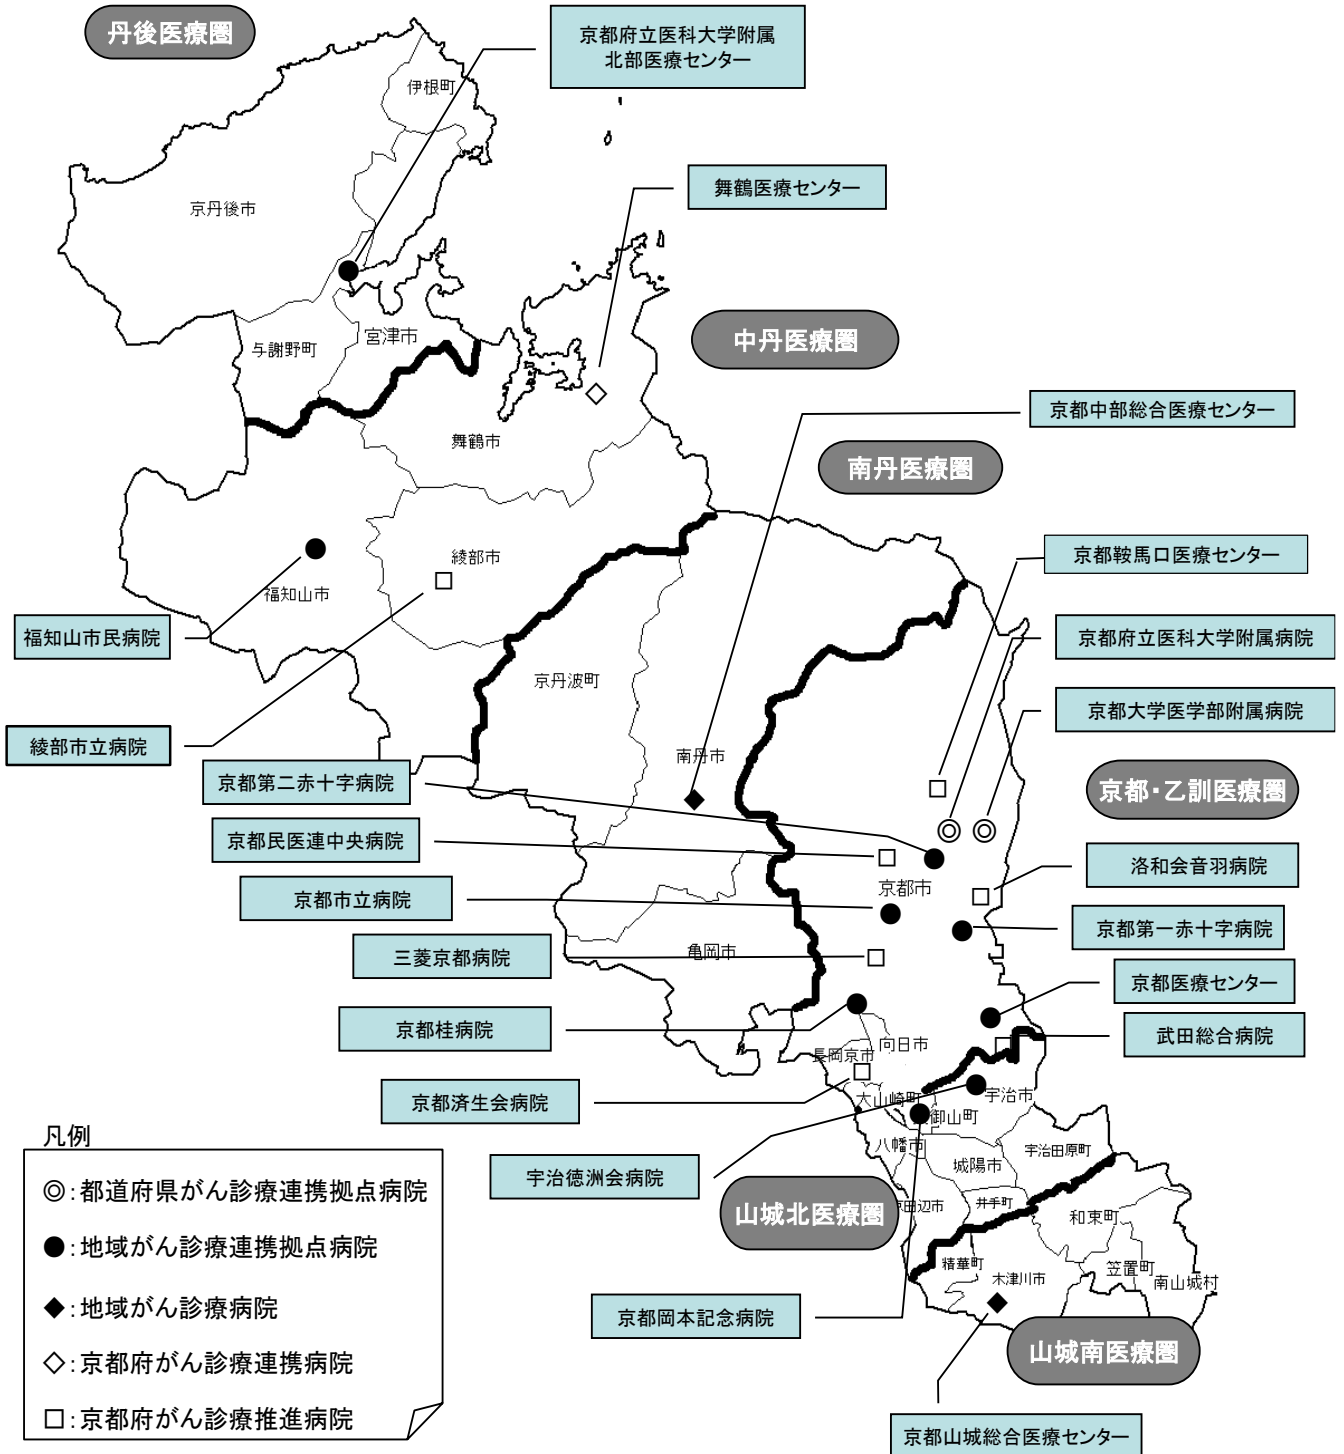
丹後医療圏

京都府立医科大学附属北部医療センター

伊根町

京丹後市

舞鶴医療センター

与謝野町

宮津市

中丹医療圏

京都中部総合医療センター

舞鶴市

南丹医療圏

京都鞍馬口医療センター

綾部市

福知山市

福知山市民病院

京都府立医科大学附属病院

京丹波町

京都大学医学部附属病院

綾部市立病院

南丹市

京都第二赤十字病院

京都・乙訓医療圏

京都民医連中央病院

洛和会音羽病院

京都市

京都市立病院

京都第一赤十字病院

三菱京都病院

亀岡市

京都医療センター

京都桂病院

武田総合病院

向日市

長岡京市

京都済生会病院

大山崎町

宇治市

御山町

凡例

八幡市

宇治田原町

◎:都道府県がん診療連携拠点病院

城陽市

宇治徳洲会病院

山城北医療圏

京田辺市

井手町

●:地域がん診療連携拠点病院

和束町

精華町

木津川市

笠置町

南山城村

◆:地域がん診療病院

京都岡本記念病院

◇:京都府がん診療連携病院

山城南医療圏

□:京都府がん診療推進病院

京都山城総合医療センター